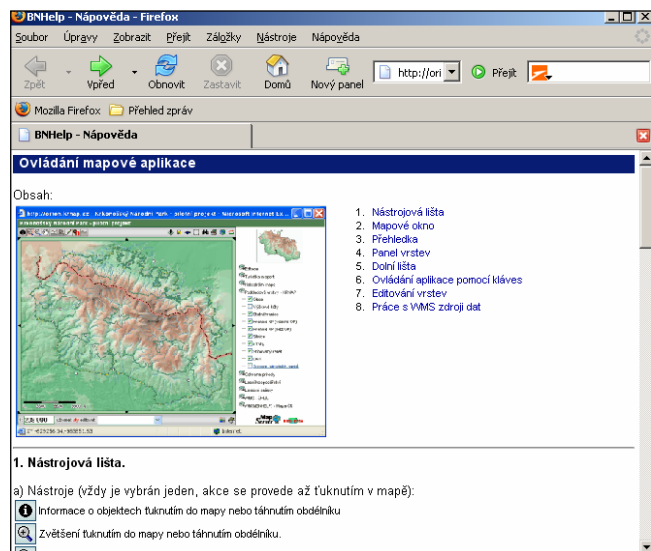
BNHelp - Nápověda - Firefox

Soubor Úpravy Zobrazit Přejít Záložky Nástroje Nápověda

Zpět Vpřed Obnovit Zastavit Domů Nový panel http://ori Přejít

Mozilla Firefox Přehled zpráv

BNHelp - Nápověda

Ovládání mapové aplikace

Obsah:

1. Nástrojová lišta
2. Mapové okno
3. Přehledka
4. Panel vrstev
5. Dolní lišta
6. Ovládání aplikace pomocí kláves
7. Editování vrstev
8. Práce s WMS zdroji dat

1. Nástrojová lišta.

a) Nástroje (vždy je vybrán jeden, akce se provede až ťuknutím v mapě):

Informace o objektech ťuknutím do mapy nebo táhnutím obdélníku

Zvětšení ťuknutím do mapy nebo táhnutím obdélníku.